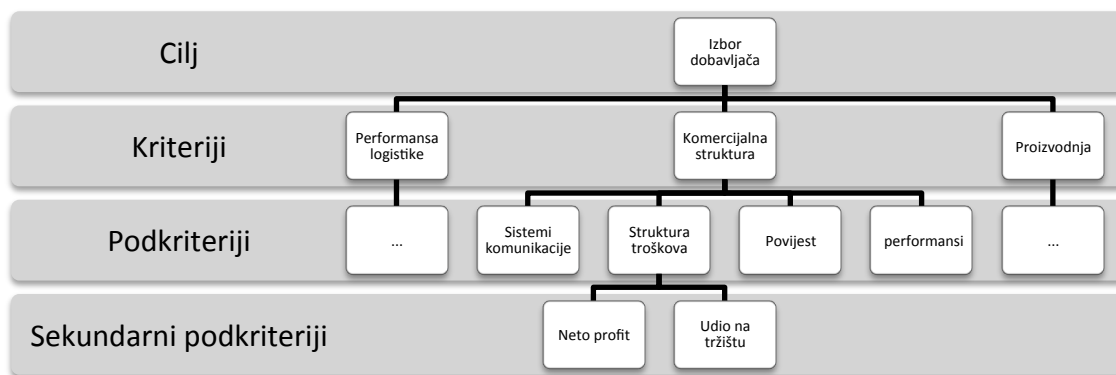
Cilj

Izbor dobavljača

Kriteriji

Performansa logistike

Komercijalna struktura

Proizvodnja

Podkriteriji

...

Sistemi komunikacije

Struktura troškova

Povijest

performansi

...

Sekundarni podkriteriji

Neto profit

Udio na tržištu